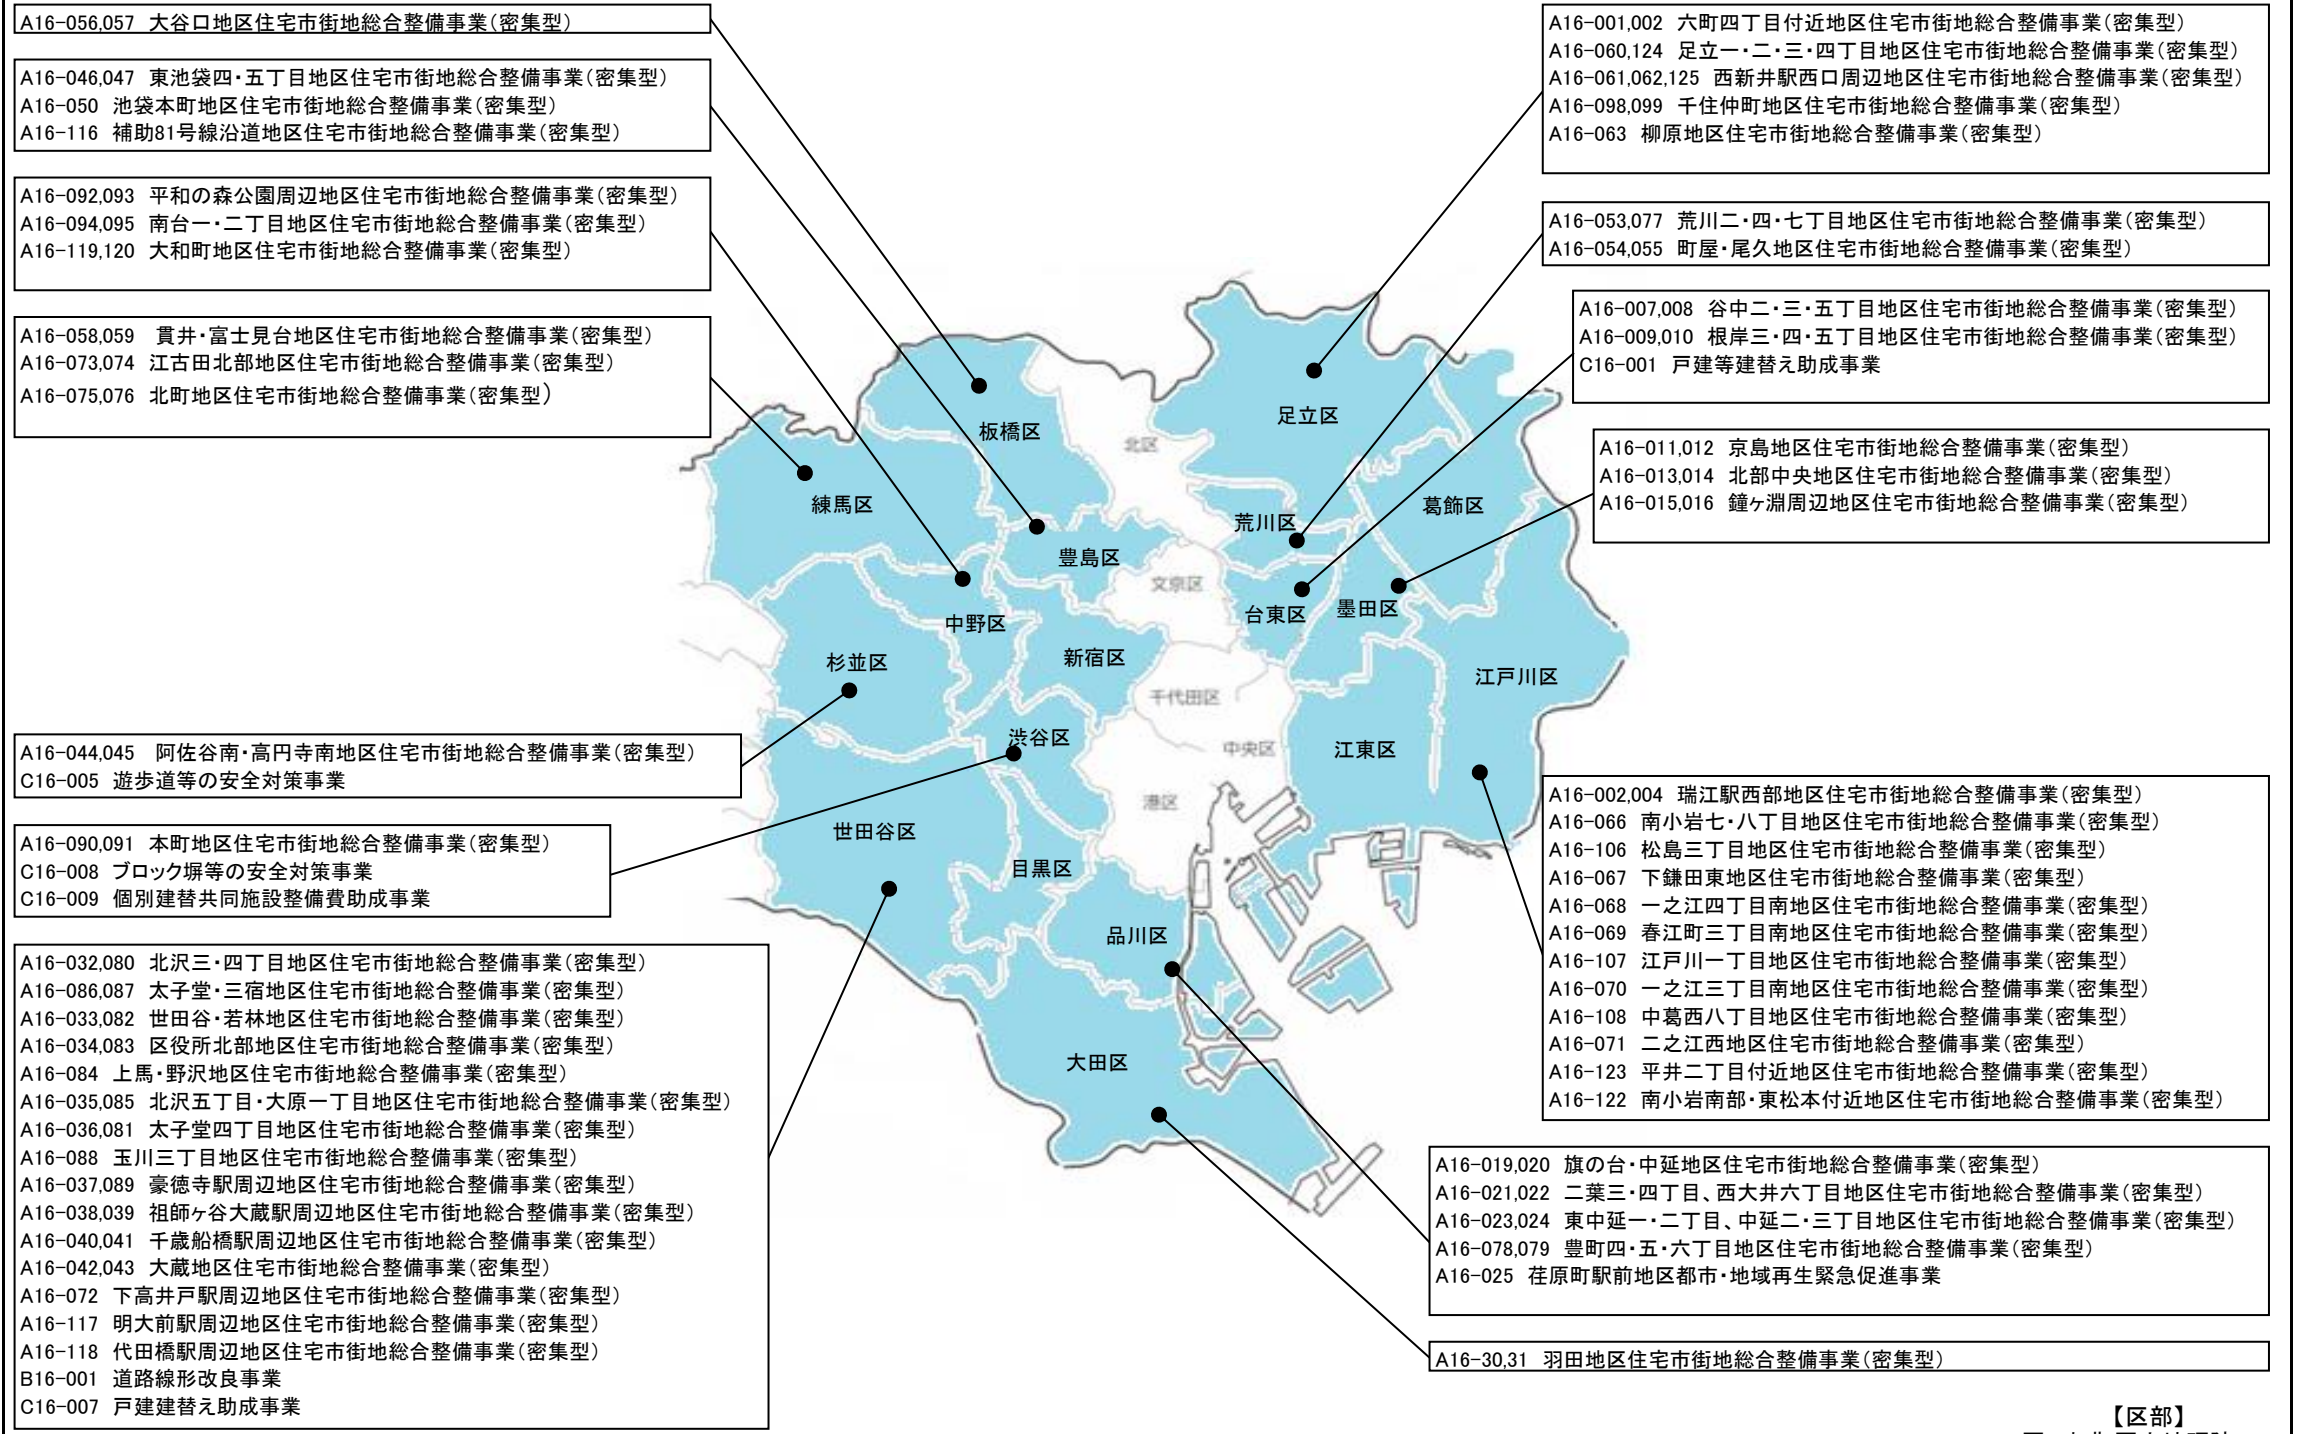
A16-056,057 大谷口地区住宅市街地総合整備事業(密集型)

A16-046,047 東池袋四・五丁目地区住宅市街地総合整備事業(密集型)
A16-050 池袋本町地区住宅市街地総合整備事業(密集型)
A16-116 補助81号線沿道地区住宅市街地総合整備事業(密集型)

A16-092,093 平和の森公園周辺地区住宅市街地総合整備事業(密集型)
A16-094,095 南台一・二丁目地区住宅市街地総合整備事業(密集型)
A16-119,120 大和町地区住宅市街地総合整備事業(密集型)

A16-058,059 貫井・富士見台地区住宅市街地総合整備事業(密集型)
A16-073,074 江古田北部地区住宅市街地総合整備事業(密集型)
A16-075,076 北町地区住宅市街地総合整備事業(密集型)

A16-044,045 阿佐谷南・高円寺南地区住宅市街地総合整備事業(密集型)
C16-005 遊歩道等の安全対策事業

A16-090,091 本町地区住宅市街地総合整備事業(密集型)
C16-008 ブロック塀等の安全対策事業
C16-009 個別建替共同施設整備費助成事業

A16-032,080 北沢三・四丁目地区住宅市街地総合整備事業(密集型)
A16-086,087 太子堂・三宿地区住宅市街地総合整備事業(密集型)
A16-033,082 世田谷・若林地区住宅市街地総合整備事業(密集型)
A16-034,083 区役所北部地区住宅市街地総合整備事業(密集型)
A16-084 上馬・野沢地区住宅市街地総合整備事業(密集型)
A16-035,085 北沢五丁目・大原一丁目地区住宅市街地総合整備事業(密集型)
A16-036,081 太子堂四丁目地区住宅市街地総合整備事業(密集型)
A16-088 玉川三丁目地区住宅市街地総合整備事業(密集型)
A16-037,089 豪徳寺駅周辺地区住宅市街地総合整備事業(密集型)
A16-038,039 祖師ヶ谷大蔵駅周辺地区住宅市街地総合整備事業(密集型)
A16-040,041 千歳船橋駅周辺地区住宅市街地総合整備事業(密集型)
A16-042,043 大蔵地区住宅市街地総合整備事業(密集型)
A16-072 下高井戸駅周辺地区住宅市街地総合整備事業(密集型)
A16-117 明大前駅周辺地区住宅市街地総合整備事業(密集型)
A16-118 代田橋駅周辺地区住宅市街地総合整備事業(密集型)
B16-001 道路線形改良事業
C16-007 戸建建替え助成事業

A16-001,002 六町四丁目付近地区住宅市街地総合整備事業(密集型)
A16-060,124 足立一・二・三・四丁目地区住宅市街地総合整備事業(密集型)
A16-061,062,125 西新井駅西口周辺地区住宅市街地総合整備事業(密集型)
A16-098,099 千住仲町地区住宅市街地総合整備事業(密集型)
A16-063 柳原地区住宅市街地総合整備事業(密集型)

A16-053,077 荒川二・四・七丁目地区住宅市街地総合整備事業(密集型)
A16-054,055 町屋・尾久地区住宅市街地総合整備事業(密集型)

A16-007,008 谷中二・三・五丁目地区住宅市街地総合整備事業(密集型)
A16-009,010 根岸三・四・五丁目地区住宅市街地総合整備事業(密集型)
C16-001 戸建等建替え助成事業

A16-011,012 京島地区住宅市街地総合整備事業(密集型)
A16-013,014 北部中央地区住宅市街地総合整備事業(密集型)
A16-015,016 鐘ヶ淵周辺地区住宅市街地総合整備事業(密集型)

板橋区 北区 足立区 練馬区 荒川区 葛飾区 豊島区 文京区 台東区 墨田区 中野区 杉並区 新宿区 千代田区 江戸川区 渋谷区 中央区 江東区 港区 世田谷区 目黒区 品川区 大田区

A16-002,004 瑞江駅西部地区住宅市街地総合整備事業(密集型)
A16-066 南小岩七・八丁目地区住宅市街地総合整備事業(密集型)
A16-106 松島三丁目地区住宅市街地総合整備事業(密集型)
A16-067 下鎌田東地区住宅市街地総合整備事業(密集型)
A16-068 一之江四丁目南地区住宅市街地総合整備事業(密集型)
A16-069 春江町三丁目南地区住宅市街地総合整備事業(密集型)
A16-107 江戸川一丁目地区住宅市街地総合整備事業(密集型)
A16-070 一之江三丁目南地区住宅市街地総合整備事業(密集型)
A16-108 中葛西八丁目地区住宅市街地総合整備事業(密集型)
A16-071 二之江西地区住宅市街地総合整備事業(密集型)
A16-123 平井二丁目付近地区住宅市街地総合整備事業(密集型)
A16-122 南小岩南部・東松本付近地区住宅市街地総合整備事業(密集型)

A16-019,020 旗の台・中延地区住宅市街地総合整備事業(密集型)
A16-021,022 二葉三・四丁目、西大井六丁目地区住宅市街地総合整備事業(密集型)
A16-023,024 東中延一・二丁目、中延二・三丁目地区住宅市街地総合整備事業(密集型)
A16-078,079 豊町四・五・六丁目地区住宅市街地総合整備事業(密集型)
A16-025 荏原町駅前地区都市・地域再生緊急促進事業

A16-30,31 羽田地区住宅市街地総合整備事業(密集型)

【区部】
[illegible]